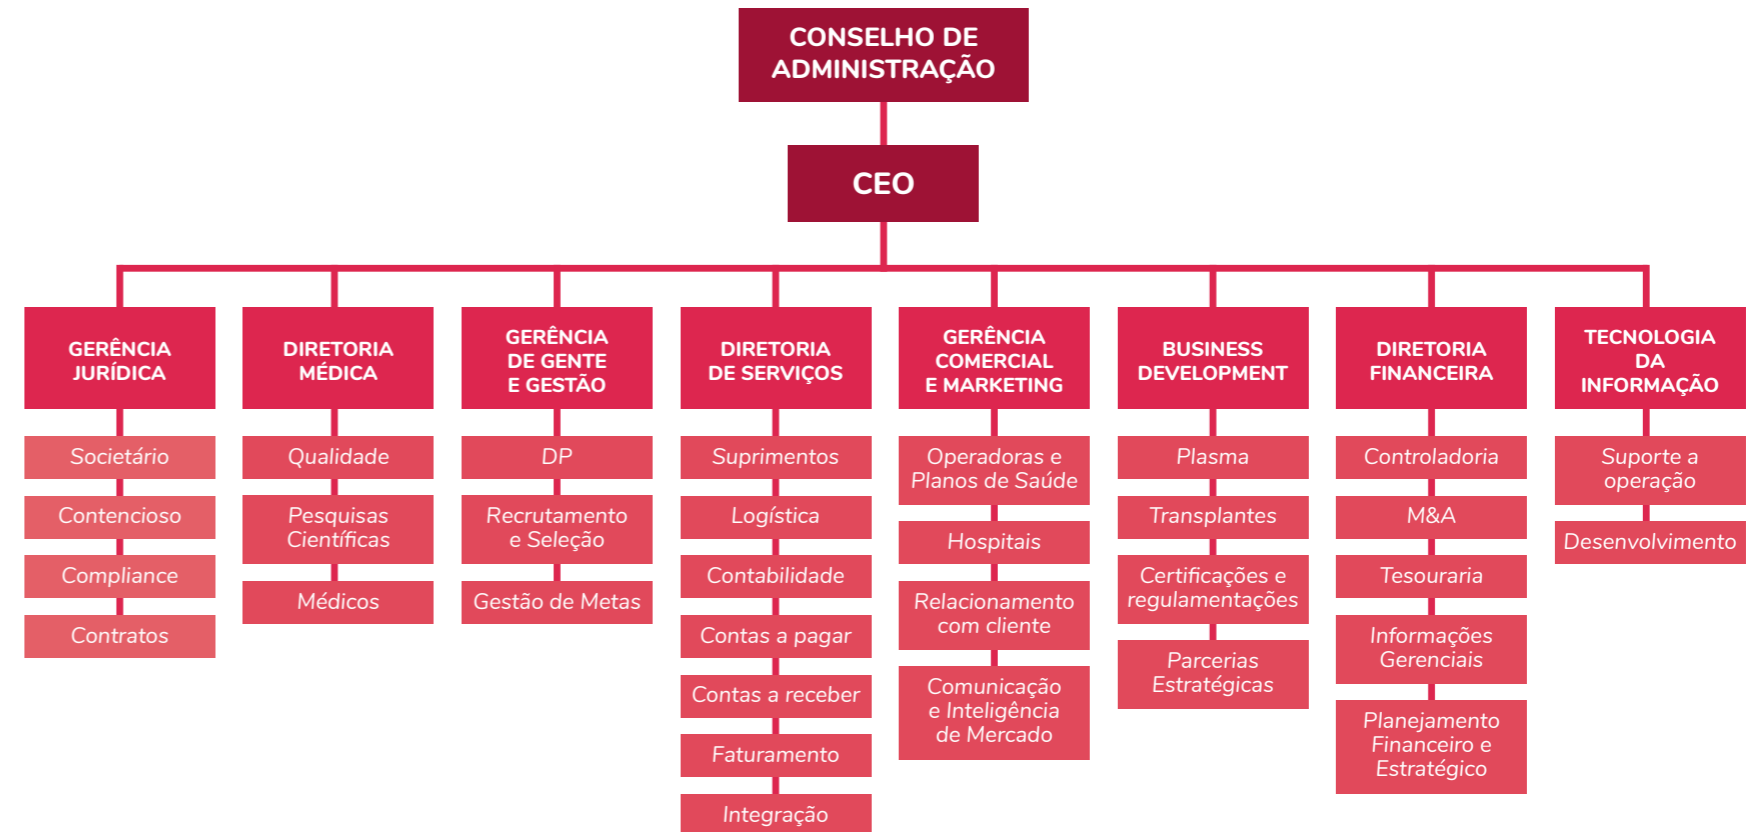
CONSELHO DE ADMINISTRAÇÃO

CEO

GERÊNCIA JURÍDICA

Societário

Contencioso

Compliance

Contratos

DIRETORIA MÉDICA

Qualidade

Pesquisas Científicas

Médicos

GERÊNCIA DE GENTE E GESTÃO

DP

Recrutamento e Seleção

Gestão de Metas

DIRETORIA DE SERVIÇOS

Suprimentos

Logística

Contabilidade

Contas a pagar

Contas a receber

Faturamento

Integração

GERÊNCIA COMERCIAL E MARKETING

Operadoras e Planos de Saúde

Hospitais

Relacionamento com cliente

Comunicação e Inteligência de Mercado

BUSINESS DEVELOPMENT

Plasma

Transplantes

Certificações e regulamentações

Parcerias Estratégicas

DIRETORIA FINANCEIRA

Controladoria

M&A

Tesouraria

Informações Gerenciais

Planejamento Financeiro e Estratégico

TECNOLOGIA DA INFORMAÇÃO

Suporte a operação

Desenvolvimento